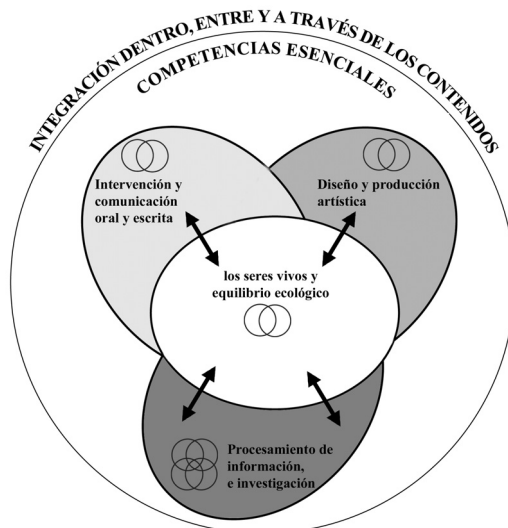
INTEGRACIÓN DENTRO, ENTRE Y A TRAVÉS DE LOS CONTENIDOS

COMPETENCIAS ESENCIALES

Intervención y comunicación oral y escrita

Diseño y producción artística

los seres vivos y equilibrio ecológico

Procesamiento de información, e investigación